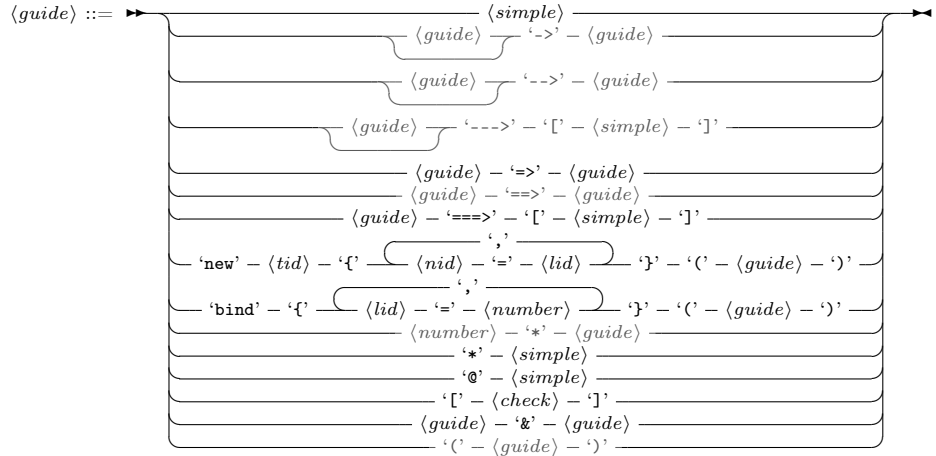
$\langle guide \rangle$ ::=

$\langle simple \rangle$

$\langle guide \rangle$ '->' $\langle guide \rangle$

$\langle guide \rangle$ '-->' $\langle guide \rangle$

$\langle guide \rangle$ '--->' '[' $\langle simple \rangle$ ']'

$\langle guide \rangle$ '=>' $\langle guide \rangle$

$\langle guide \rangle$ '==>' $\langle guide \rangle$

$\langle guide \rangle$ '===>' '[' $\langle simple \rangle$ ']'

'new' $\langle tid \rangle$ '{' $\langle nid \rangle$ '=' $\langle lid \rangle$ ',' '}' '(' $\langle guide \rangle$ ')'

'bind' '{' $\langle lid \rangle$ '=' $\langle number \rangle$ ',' '}' '(' $\langle guide \rangle$ ')'

$\langle number \rangle$ '*' $\langle guide \rangle$

'*' $\langle simple \rangle$

'@' $\langle simple \rangle$

'[' $\langle check \rangle$ ']'

$\langle guide \rangle$ '&' $\langle guide \rangle$

'(' $\langle guide \rangle$ ')'